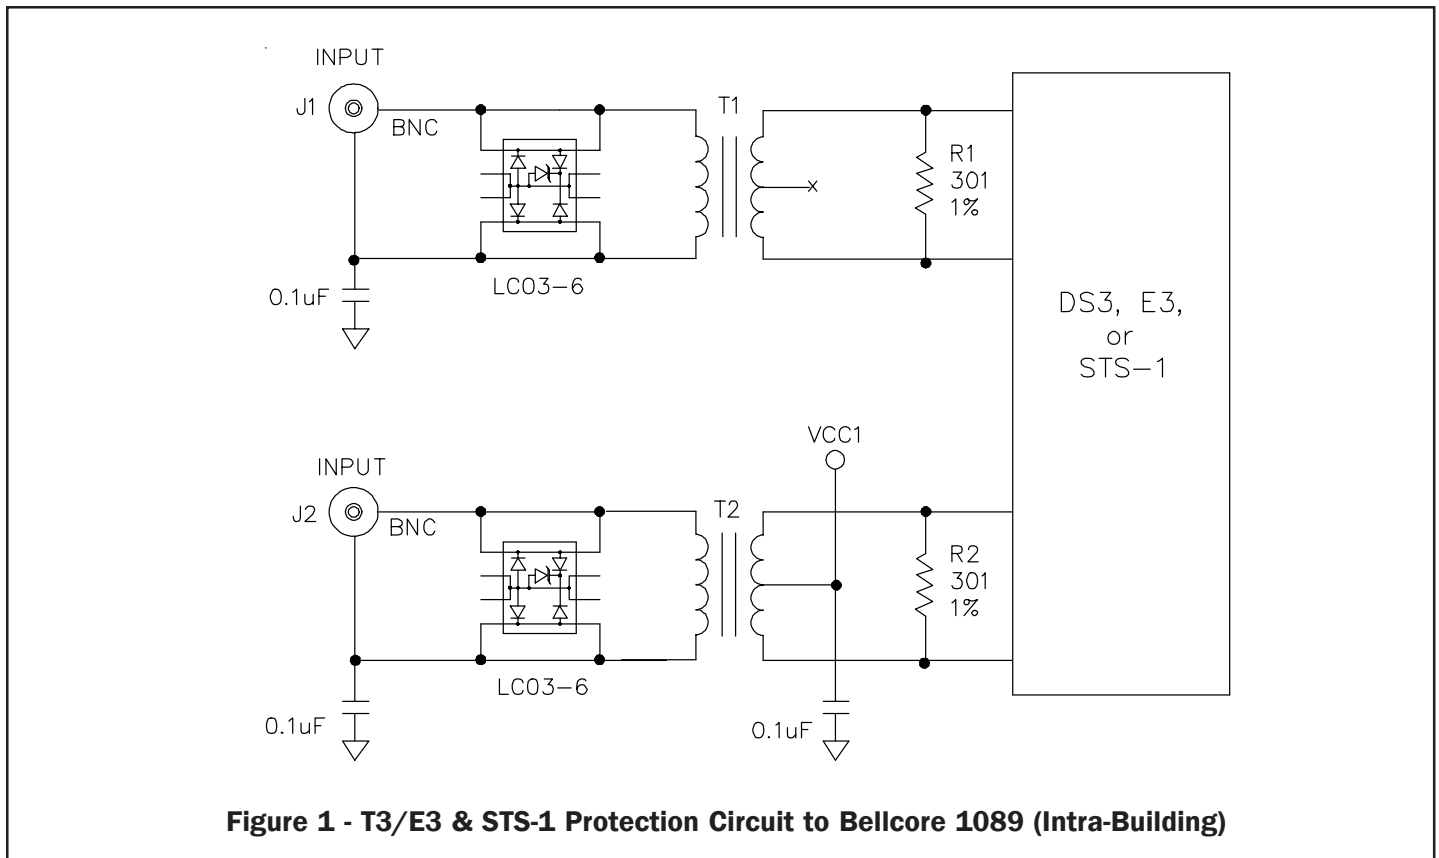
INPUT

J1

BNC

T1

R1
301
1%

0.1uF

LC03−6

DS3, E3,
or
STS−1

VCC1

INPUT

J2

BNC

T2

R2
301
1%

LC03−6

0.1uF

0.1uF

Figure 1 - T3/E3 & STS-1 Protection Circuit to Bellcore 1089 (Intra-Building)